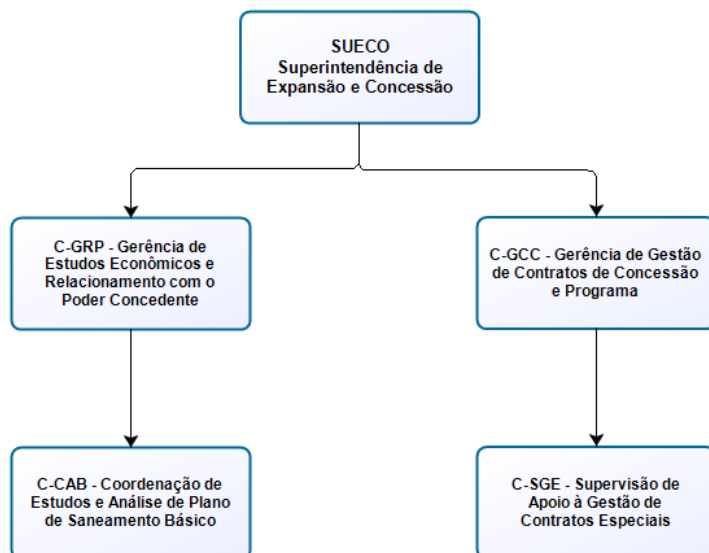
SUECO
Superintendência de Expansão e Concessão

C-GRP - Gerência de Estudos Econômicos e Relacionamento com o Poder Concedente

C-GCC - Gerência de Gestão de Contratos de Concessão e Programa

C-CAB - Coordenação de Estudos e Análise de Plano de Saneamento Básico

C-SGE - Supervisão de Apoio à Gestão de Contratos Especiais